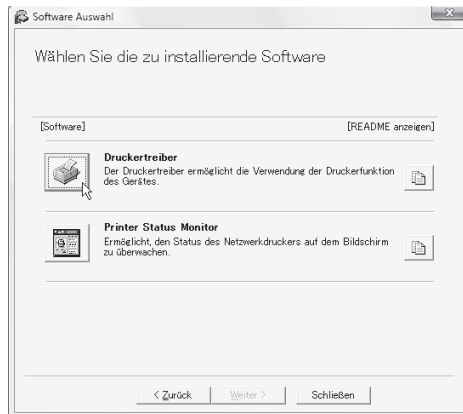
Software Auswahl

Wählen Sie die zu installierende Software

[Software]

[README anzeigen]

Druckertreiber
Der Druckertreiber ermöglicht die Verwendung der Druckerfunktion des Gerätes.

Printer Status Monitor
Ermöglicht, den Status des Netzwerkdruckers auf dem Bildschirm zu überwachen.

< Zurück

Weiter >

Schließen